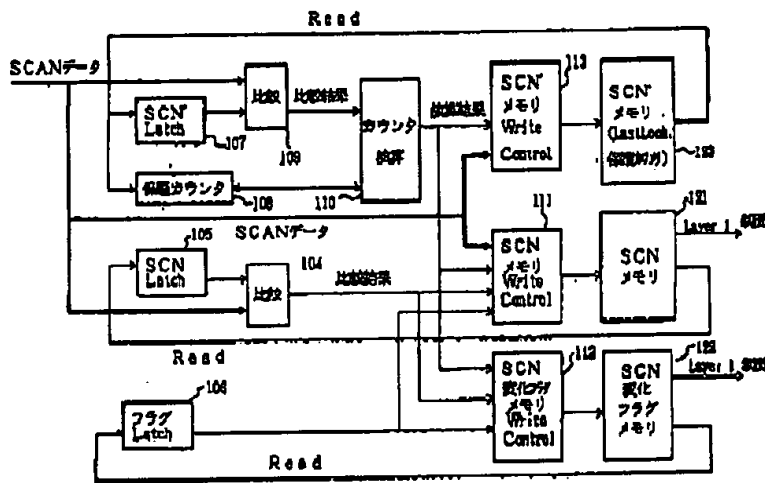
Read

SCANデータ

SCN' Latch

107

比較

109

比較結果

カウンタ 比較

110

保護カウンタ

108

比較結果

SCN' メモリ Write Control

113

SCN' メモリ (LastLock, 保護カウンタ)

123

111

SCANデータ

105

SCN Latch

比較

104

比較結果

SCN メモリ Write Control

121

SCN メモリ

Layer 1 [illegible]

Read

106

フラグ Latch

112

SCN 変化フラグ メモリ Write Control

122

SCN 変化 フラグ メモリ

Layer 1 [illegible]

Read